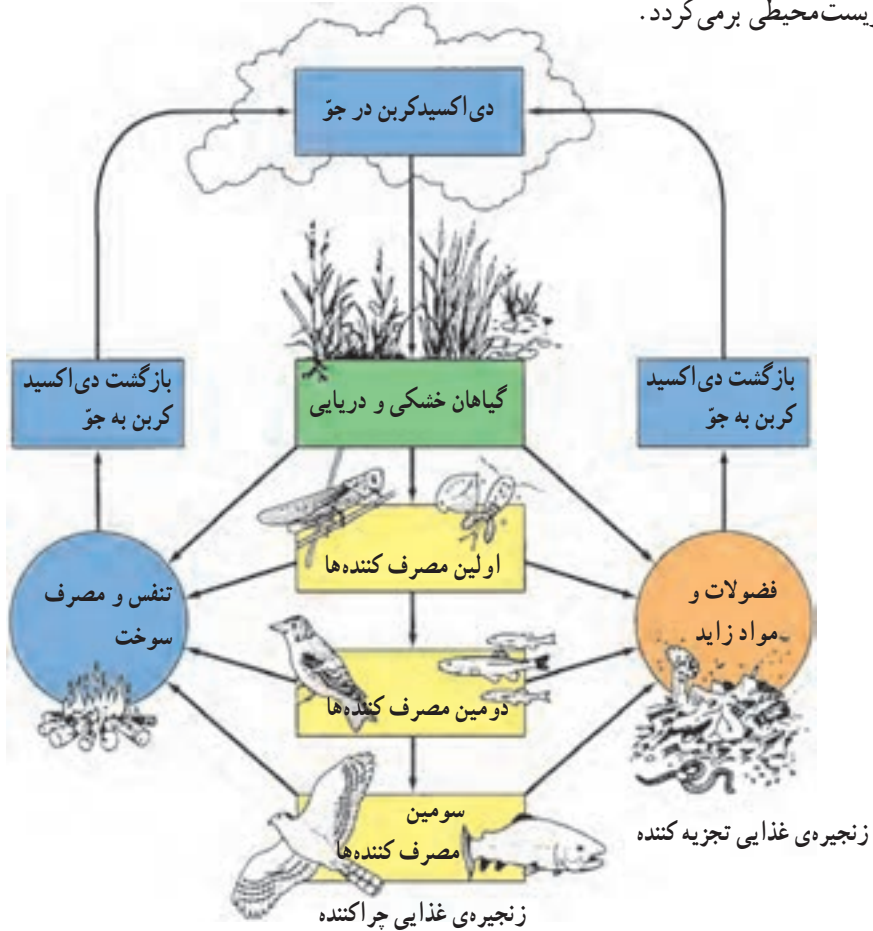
زیست‌محیطی برمی‌گردد.

دی‌اکسیدکربن در جوّ

بازگشت دی‌اکسید کربن به جوّ

گیاهان خشکی و دریایی

بازگشت دی‌اکسید کربن به جوّ

اولین مصرف کننده‌ها

تنفس و مصرف سوخت

فضولات و مواد زاید

دومین مصرف کننده‌ها

سومین مصرف کننده‌ها

زنجیره‌ی غذایی تجزیه کننده

زنجیره‌ی غذایی چراکننده